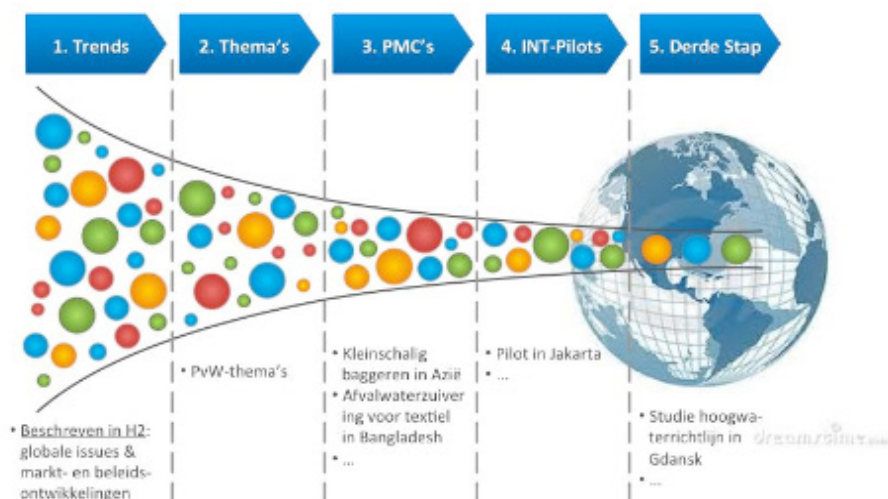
1. Trends

2. Thema's

3. PMC's

4. INT-Pilots

5. Derde Stap

• Beschreven in H2: globale issues & markt- en beleidsontwikkelingen

• PvW-thema's

• Kleinschalig baggeren in Azië
• Afvalwaterzuivering voor textiel in Bangladesh
• ...

• Pilot in Jakarta
• ...

• Studie hoogwaterrichtlijn in Gdansk
• ...

dreamstime